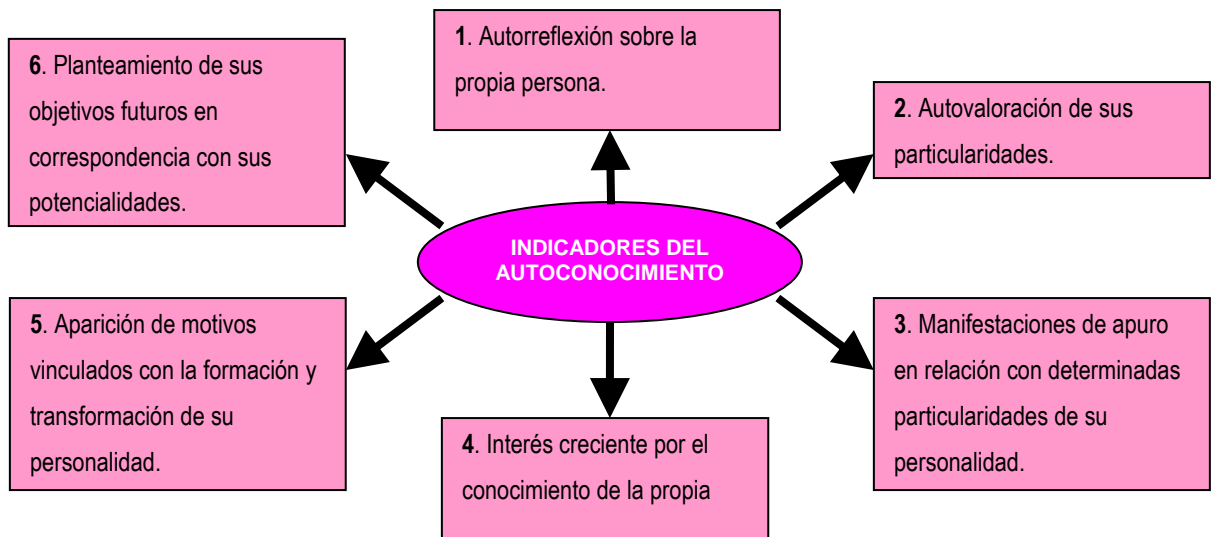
INDICADORES DEL AUTOCONOCIMIENTO

**1**. Autorreflexión sobre la propia persona.

**2**. Autovaloración de sus particularidades.

**3**. Manifestaciones de apuro en relación con determinadas particularidades de su personalidad.

**4**. Interés creciente por el conocimiento de la propia

**5**. Aparición de motivos vinculados con la formación y transformación de su personalidad.

**6**. Planteamiento de sus objetivos futuros en correspondencia con sus potencialidades.